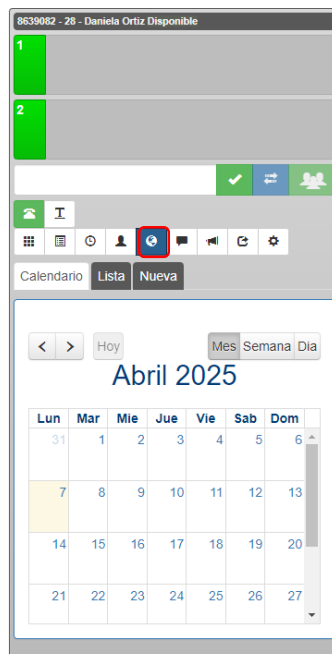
8639082 - 28 - Daniela Ortiz Disponible

1

2

Calendario Lista Nueva

< > Hoy

Mes Semana Dia

Abril 2025

| Lun | Mar | Mie | Jue | Vie | Sab | Dom |
|---|---|---|---|---|---|---|
| 31 | 1 | 2 | 3 | 4 | 5 | 6 |
| 7 | 8 | 9 | 10 | 11 | 12 | 13 |
| 14 | 15 | 16 | 17 | 18 | 19 | 20 |
| 21 | 22 | 23 | 24 | 25 | 26 | 27 |